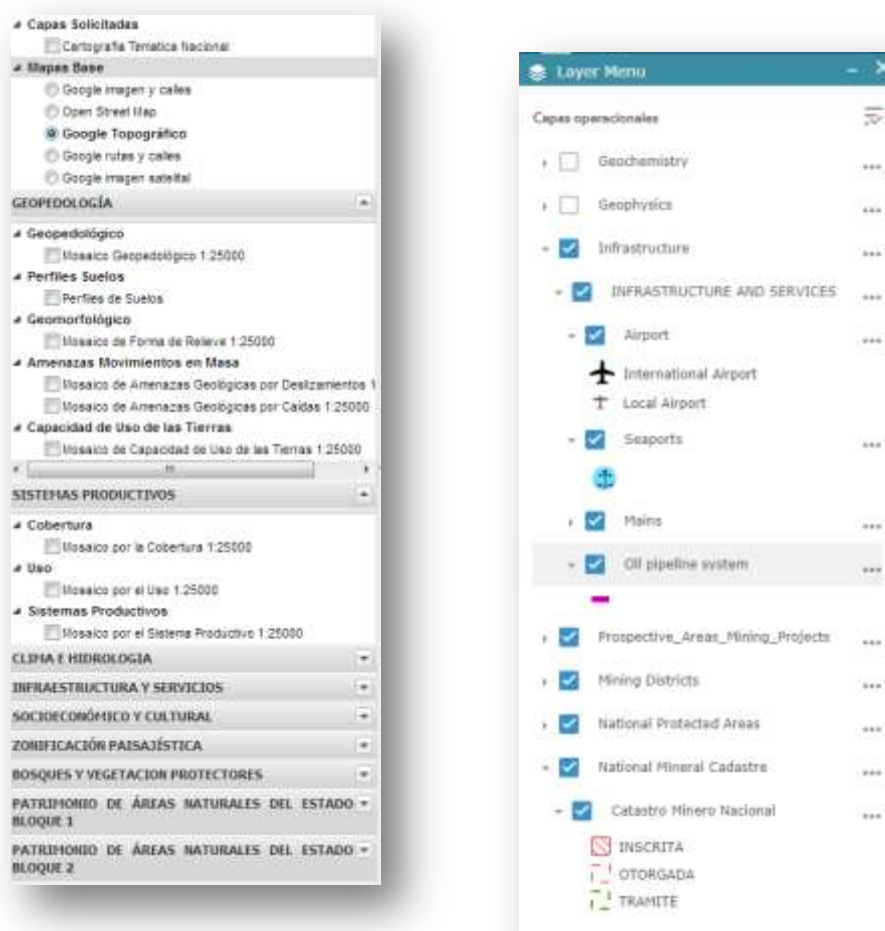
Capas Solicitadas
Cartografía Temática Nacional
Mapas Base
Google imagen y calles
Open Street Map
Google Topográfico
Google rutas y calles
Google imagen satelital
GEOPEDOLOGÍA
Geopedológico
Mosaico Geopedológico 1:25000
Perfiles Suelos
Perfiles de Suelos
Geomorfológico
Mosaico de Forma de Relieve 1:25000
Amenazas Movimientos en Masa
Mosaico de Amenazas Geológicas por Deslizamientos 1
Mosaico de Amenazas Geológicas por Caídas 1:25000
Capacidad de Uso de las Tierras
Mosaico de Capacidad de Uso de las Tierras 1:25000
SISTEMAS PRODUCTIVOS
Cobertura
Mosaico por la Cobertura 1:25000
Uso
Mosaico por el Uso 1:25000
Sistemas Productivos
Mosaico por el Sistema Productivo 1:25000
CLIMA E HIDROLOGÍA
INFRAESTRUCTURA Y SERVICIOS
SOCIOECONÓMICO Y CULTURAL
ZONIFICACIÓN PAISAJÍSTICA
BOSQUES Y VEGETACION PROTECTORES
PATRIMONIO DE ÁREAS NATURALES DEL ESTADO BLOQUE 1
PATRIMONIO DE ÁREAS NATURALES DEL ESTADO BLOQUE 2

Layer Menu
Capas operacionales
Geochemistry
Geophysics
Infrastructure
INFRASTRUCTURE AND SERVICES
Airport
International Airport
Local Airport
Seaports
Mains
Oil pipeline system
Prospective_Areas_Mining_Projects
Mining Districts
National Protected Areas
National Mineral Cadastre
Catastro Minero Nacional
INSCRITA
OTORGADA
TRAMITE